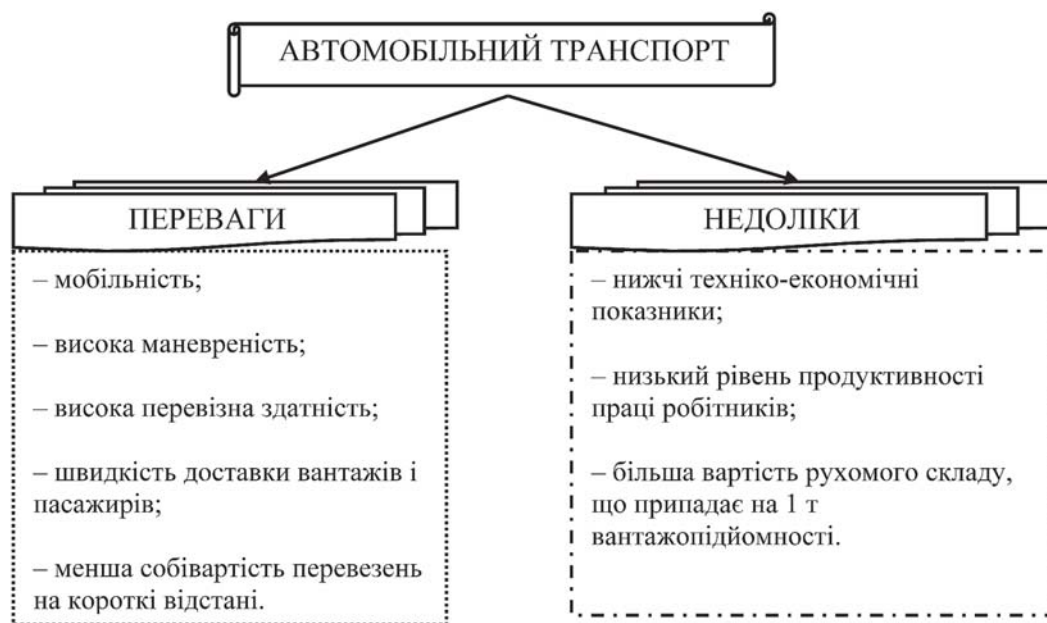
АВТОМОБІЛЬНИЙ ТРАНСПОРТ

ПЕРЕВАГИ

– мобільність;

– висока маневреність;

– висока перевізна здатність;

– швидкість доставки вантажів і пасажирів;

– менша собівартість перевезень на короткі відстані.

НЕДОЛІКИ

– нижчі техніко-економічні показники;

– низький рівень продуктивності праці робітників;

– більша вартість рухомого складу, що припадає на 1 т вантажопідйомності.